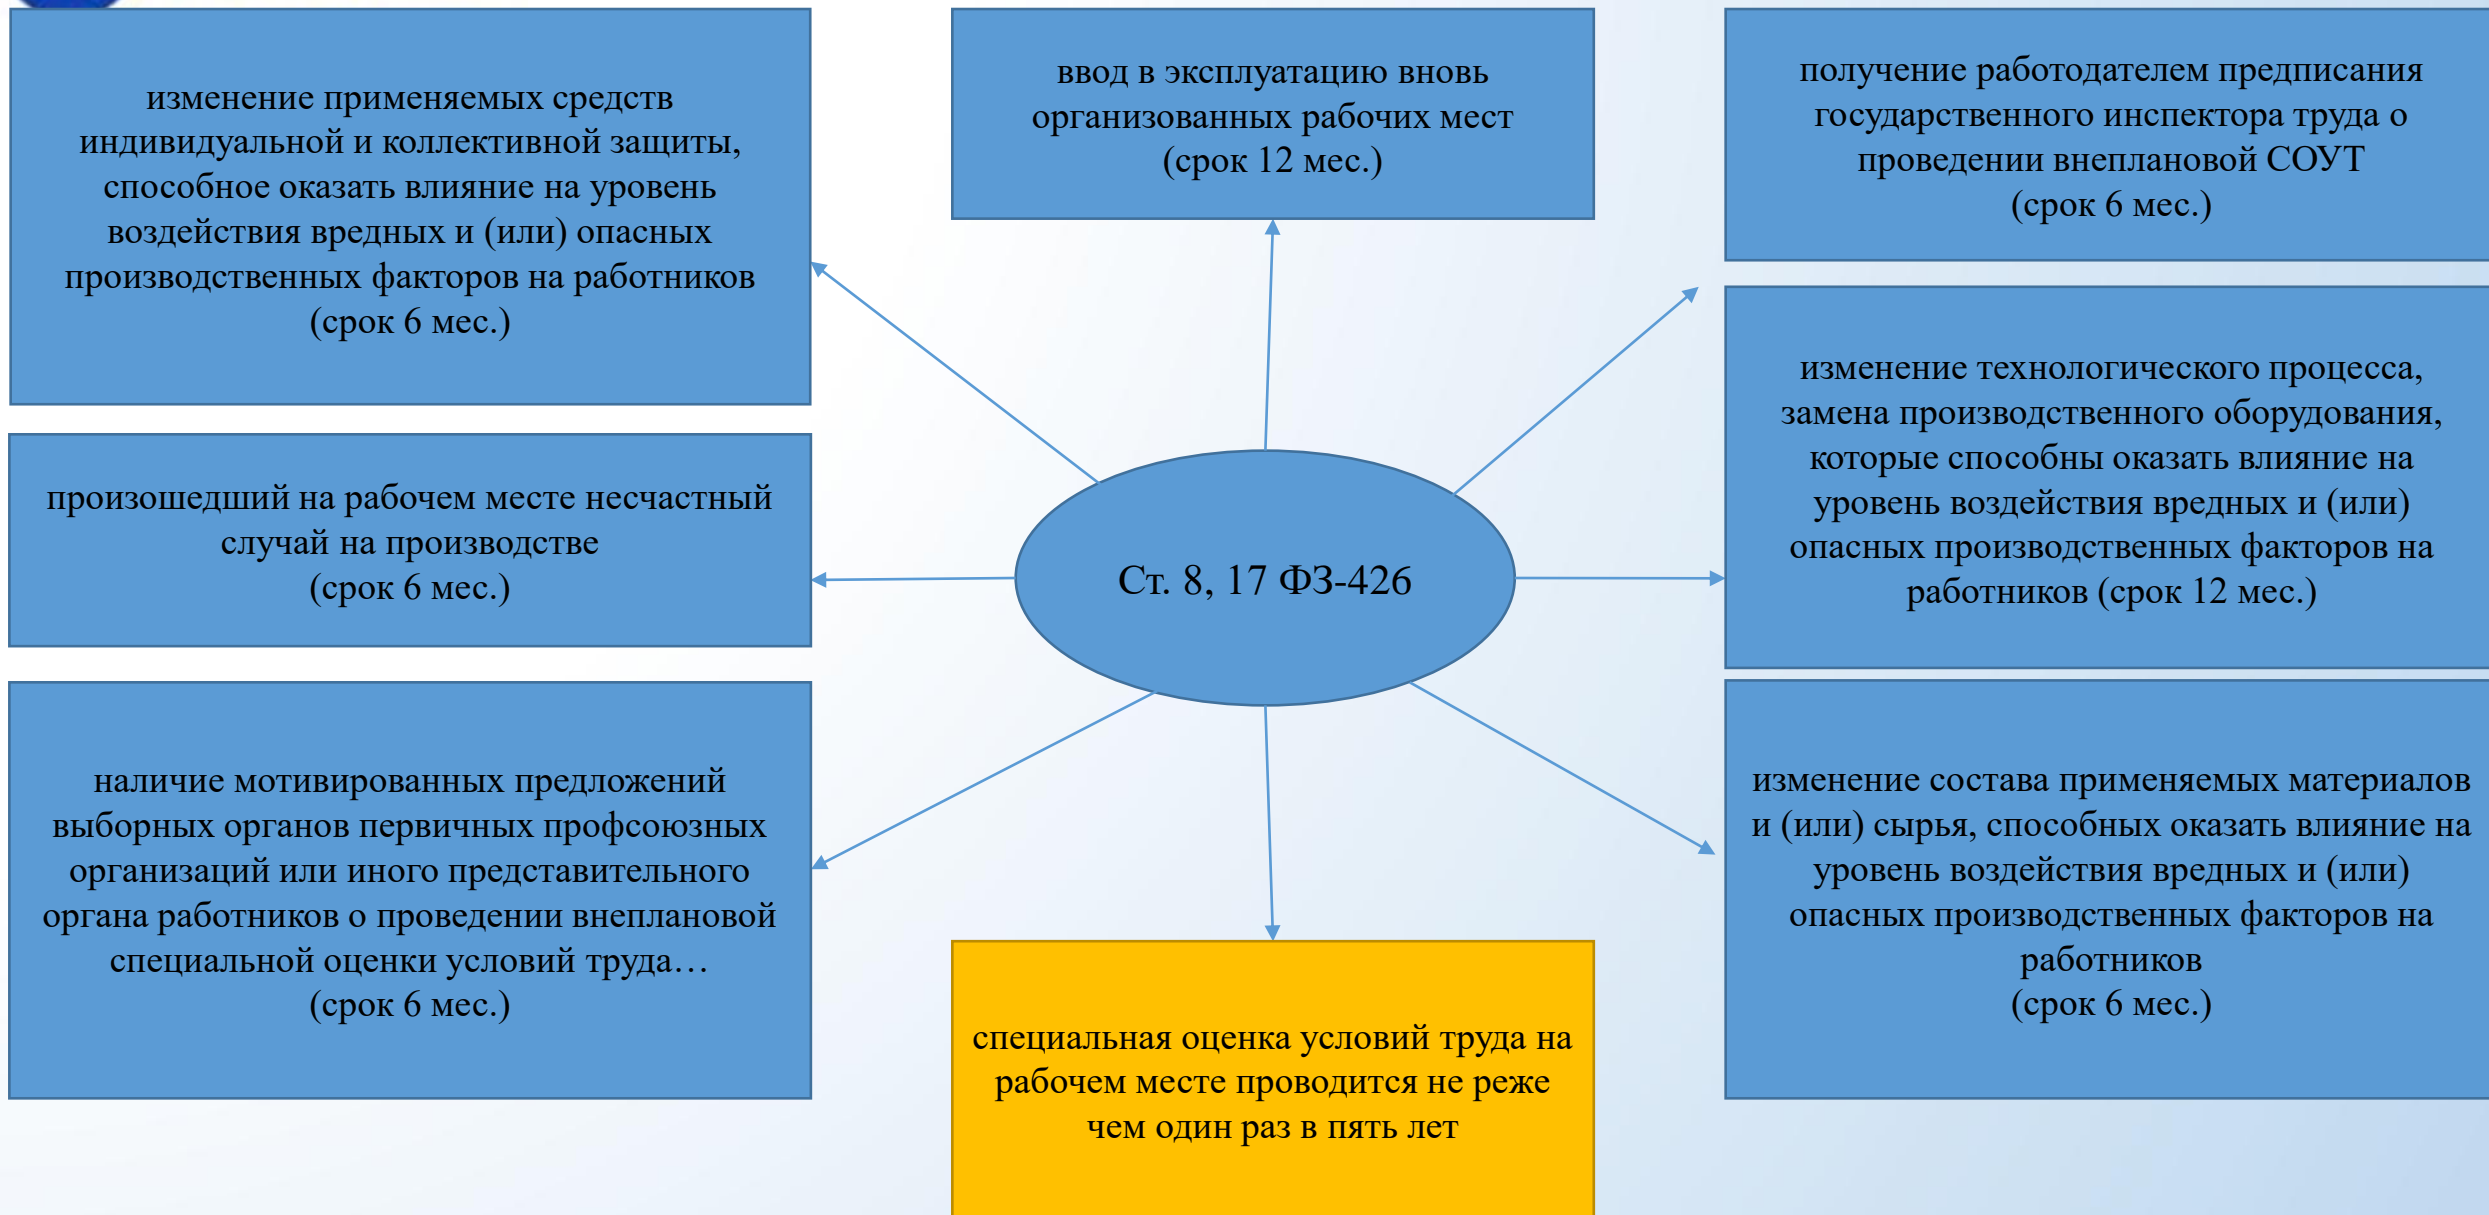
изменение применяемых средств индивидуальной и коллективной защиты, способное оказать влияние на уровень воздействия вредных и (или) опасных производственных факторов на работников
(срок 6 мес.)

ввод в эксплуатацию вновь организованных рабочих мест
(срок 12 мес.)

получение работодателем предписания государственного инспектора труда о проведении внеплановой СОУТ
(срок 6 мес.)

произошедший на рабочем месте несчастный случай на производстве
(срок 6 мес.)

Ст. 8, 17 ФЗ-426

изменение технологического процесса, замена производственного оборудования, которые способны оказать влияние на уровень воздействия вредных и (или) опасных производственных факторов на работников (срок 12 мес.)

наличие мотивированных предложений выборных органов первичных профсоюзных организаций или иного представительного органа работников о проведении внеплановой специальной оценки условий труда…
(срок 6 мес.)

изменение состава применяемых материалов и (или) сырья, способных оказать влияние на уровень воздействия вредных и (или) опасных производственных факторов на работников
(срок 6 мес.)

специальная оценка условий труда на рабочем месте проводится не реже чем один раз в пять лет